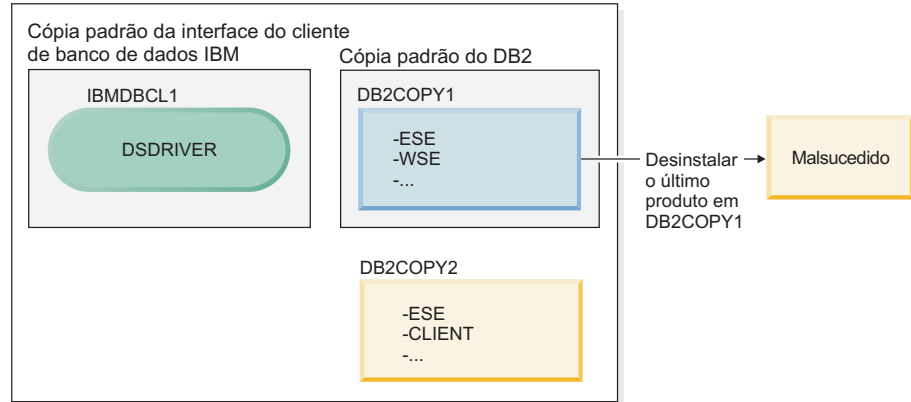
Cópia padrão da interface do cliente de banco de dados IBM

IBMDBCL1

DSDRIVER

Cópia padrão do DB2

DB2COPY1

-ESE
-WSE
-...

Desinstalar o último produto em DB2COPY1

Malsucedido

DB2COPY2

-ESE
-CLIENT
-...